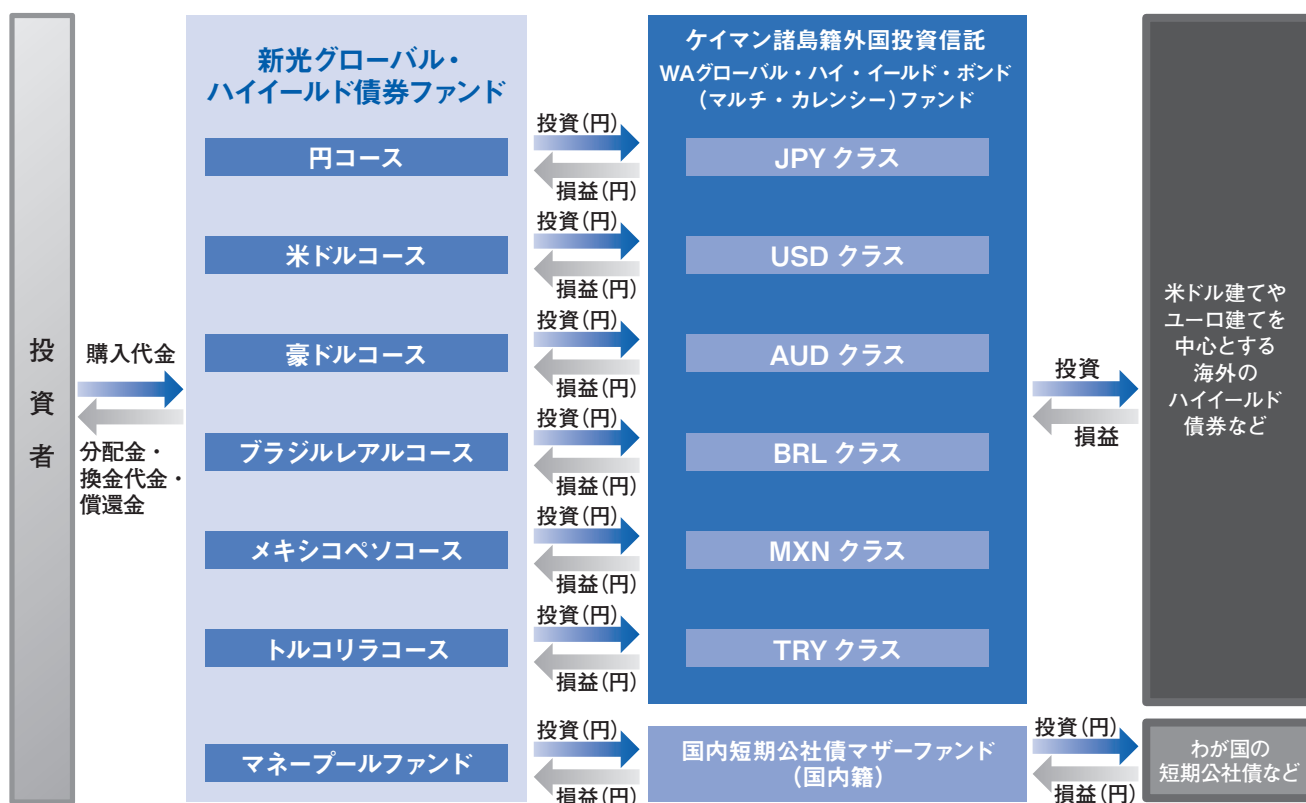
投資者

購入代金

分配金・換金代金・償還金

新光グローバル・ハイイールド債券ファンド

円コース

米ドルコース

豪ドルコース

ブラジルレアルコース

メキシコペソコース

トルコリラコース

マネープールファンド

投資(円)
損益(円)

投資(円)
損益(円)

投資(円)
損益(円)

投資(円)
損益(円)

投資(円)
損益(円)

投資(円)
損益(円)

投資(円)
損益(円)

ケイマン諸島籍外国投資信託
WAグローバル・ハイ・イールド・ボンド(マルチ・カレンシー)ファンド

JPY クラス

USD クラス

AUD クラス

BRL クラス

MXN クラス

TRY クラス

国内短期公社債マザーファンド(国内籍)

投資
損益

米ドル建てやユーロ建てを中心とする海外のハイイールド債券など

投資(円)
損益(円)

わが国の短期公社債など